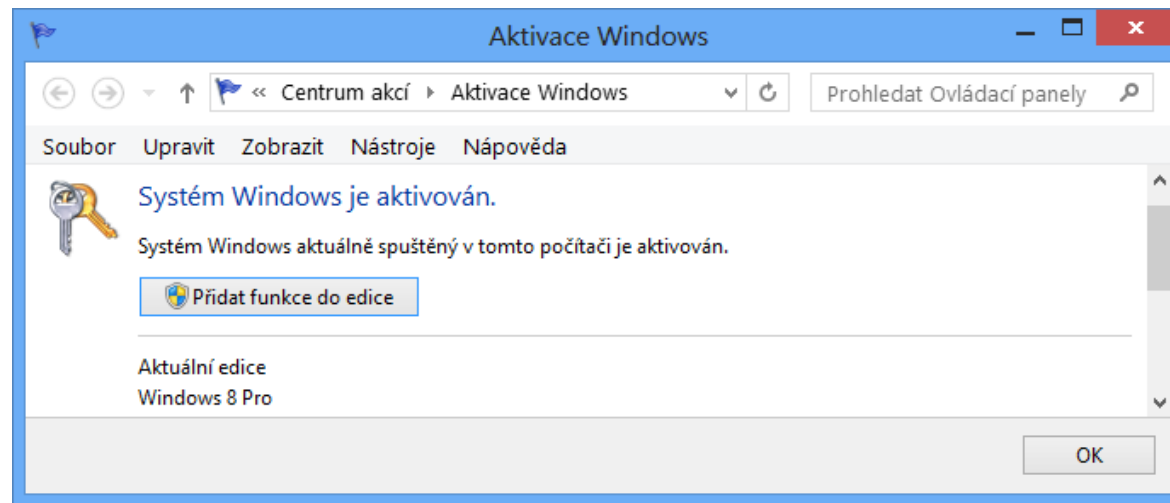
Aktivace Windows

« Centrum akcí › Aktivace Windows

Prohledat Ovládací panely

Soubor Upravit Zobrazit Nástroje Nápověda

Systém Windows je aktivován.

Systém Windows aktuálně spuštěný v tomto počítači je aktivován.

Přidat funkce do edice

Aktuální edice
Windows 8 Pro

OK